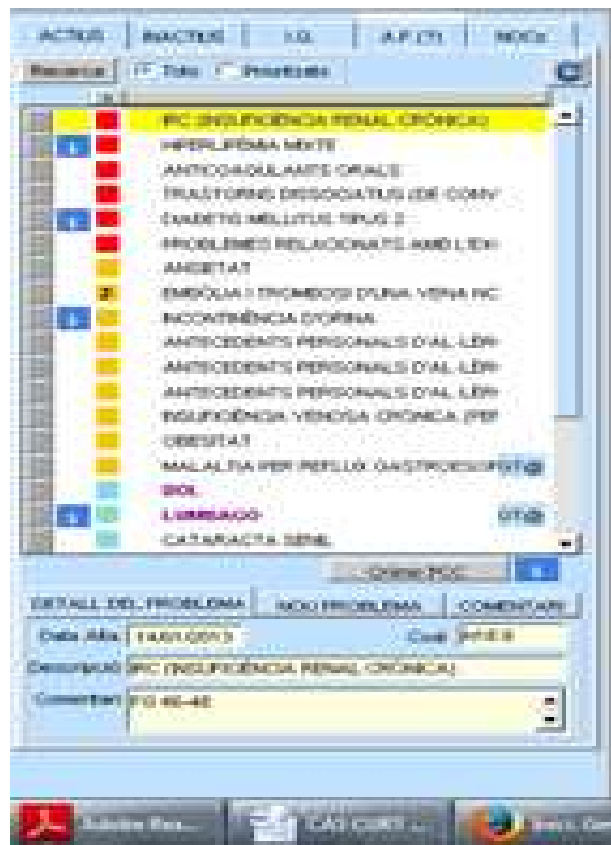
ACTIUS | INACTIUS | I.Q. | A.P. (7) | NOCs

Recerca | Tots | Prioritats

IRC (INSUFICIÈNCIA RENAL CRÒNICA)
HIPERLIPÈMIA MIXTE
ANTICOAGULANTS ORALS
TRASTORNS DISSOCIATIUS (DE CONV
DIABETIS MELLITUS TIPUS 2
PROBLEMES RELACIONATS AMB L'EX
ANSIETAT
EMBÒLIA I TROMBOSI D'UNA VENA INC
INCONTINÈNCIA D'ORINA
ANTECEDENTS PERSONALS D'AL·LÈR
ANTECEDENTS PERSONALS D'AL·LÈR
ANTECEDENTS PERSONALS D'AL·LÈR
INSUFICIÈNCIA VENOSA CRÒNICA (PER
OBESITAT
MALALTIA PER REFLUX GASTROESOF
DOL
LUMBAGO
CATARACTA SENIL

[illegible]

DETALL DEL PROBLEMA | NOU PROBLEMA | COMENTARI

Data Alta: 14/01/2013
Codi: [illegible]
Descripció: IRC (INSUFICIÈNCIA RENAL CRÒNICA)
Comentari: FG 46-48

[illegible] | CAS CIMS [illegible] | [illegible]